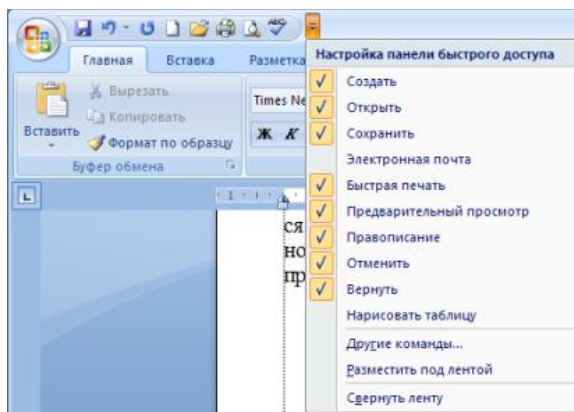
Главная
Вставка
Разметка
Вырезать
Копировать
Вставить
Формат по образцу
Буфер обмена
Times Ne
Ж К
1
ся
но
пр

Настройка панели быстрого доступа
Создать
Открыть
Сохранить
Электронная почта
Быстрая печать
Предварительный просмотр
Правописание
Отменить
Вернуть
Нарисовать таблицу
Другие команды...
Разместить под лентой
Свернуть ленту